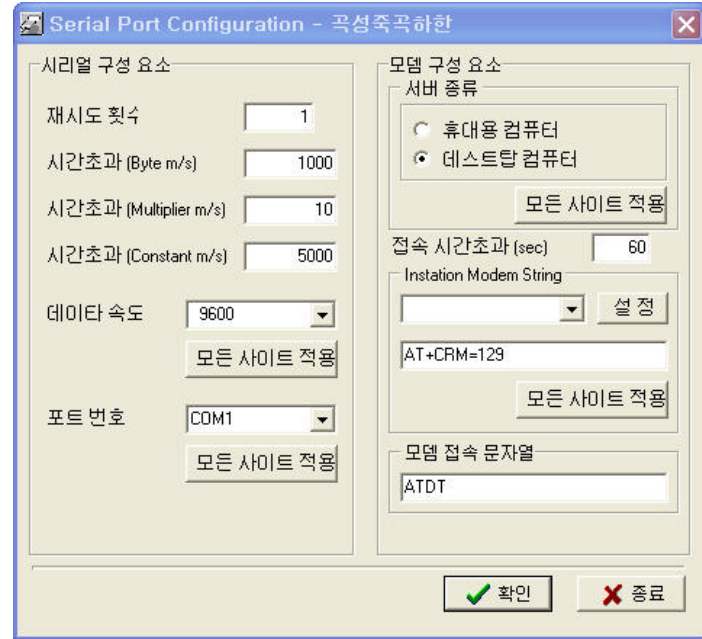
Serial Port Configuration - 곡성죽곡하한

시리얼 구성 요소

재시도 횟수 1

시간초과 (Byte m/s) 1000

시간초과 (Multiplier m/s) 10

시간초과 (Constant m/s) 5000

데이타 속도 9600

모든 사이트 적용

포트 번호 COM1

모든 사이트 적용

모뎀 구성 요소

서버 종류

휴대용 컴퓨터

데스트탑 컴퓨터

모든 사이트 적용

접속 시간초과 (sec) 60

Instation Modem String

설 정

AT+CRM=129

모든 사이트 적용

모뎀 접속 문자열

ATDT

확인

종료